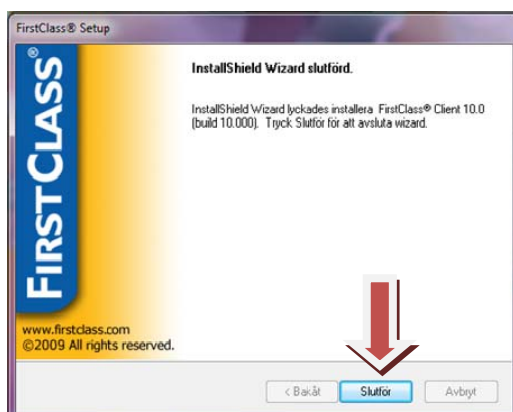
FirstClass® Setup

FirstClass®

www.firstclass.com
©2009 All rights reserved.

InstallShield Wizard slutförd.

InstallShield Wizard lyckades installera FirstClass® Client 10.0 (build 10.000). Tryck Slutför för att avsluta wizard.

< Bakåt
Slutför
Avbryt